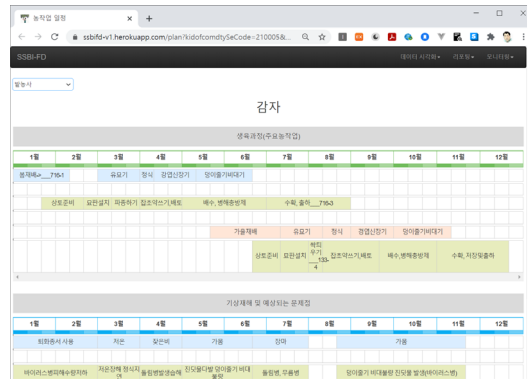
농작업 일정
ssbifd-v1.herokuapp.com/plan?kidofcomdtySeCode=210005&...
SSBI-FD
데이터 시각화 리포팅 모니터링
발농사
감자
생육과정(주요농작업)
1월 2월 3월 4월 5월 6월 7월 8월 9월 10월 11월 12월
봄재배→___716-1 유묘기 정식 경엽신장기 덩이줄기비대기
상토준비 묘판설치 파종하기 잡초막쓰기,제토 배수, 병해충방제 수확, 출하___716-3
가을재배 유묘기 정식 경엽신장기 덩이줄기비대기
상토준비 묘판설치 씨뿌리기___133-4 잡초막쓰기,제토 배수,병해충방제 수확, 저장및출하
기상재해 및 예상되는 문제점
1월 2월 3월 4월 5월 6월 7월 8월 9월 10월 11월 12월
회화종자 사용 저온 잦은비 가뭄 장마 가뭄
바이러스병피해(수량저하) 저온장해 정식지연 돌림병발생급증 진딧물다발 덩이줄기 비대불량 돌림병, 무름병 덩이줄기 비대불량 진딧물 발생(바이러스병)